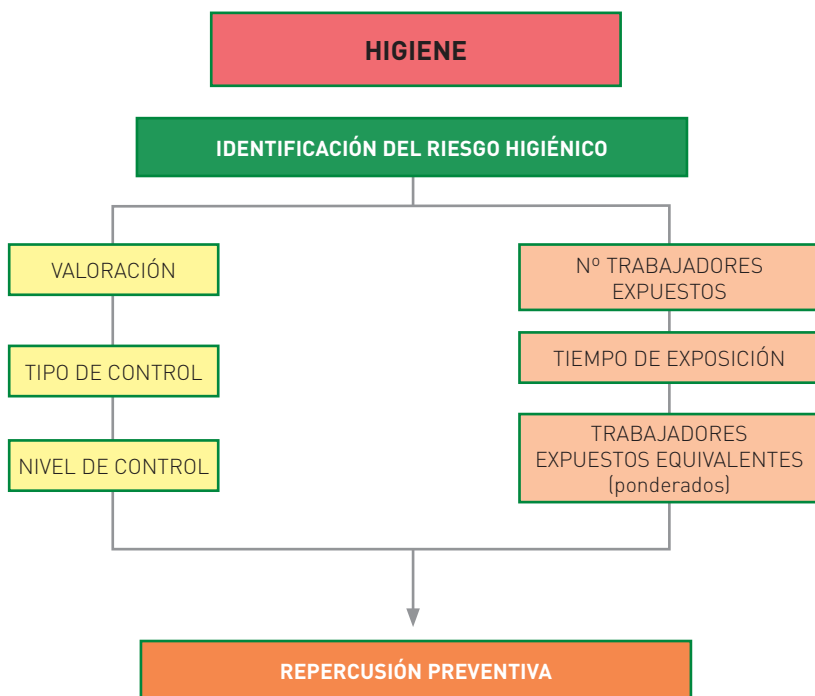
HIGIENE

IDENTIFICACIÓN DEL RIESGO HIGIÉNICO

VALORACIÓN

TIPO DE CONTROL

NIVEL DE CONTROL

Nº TRABAJADORES EXPUESTOS

TIEMPO DE EXPOSICIÓN

TRABAJADORES EXPUESTOS EQUIVALENTES (ponderados)

REPERCUSIÓN PREVENTIVA